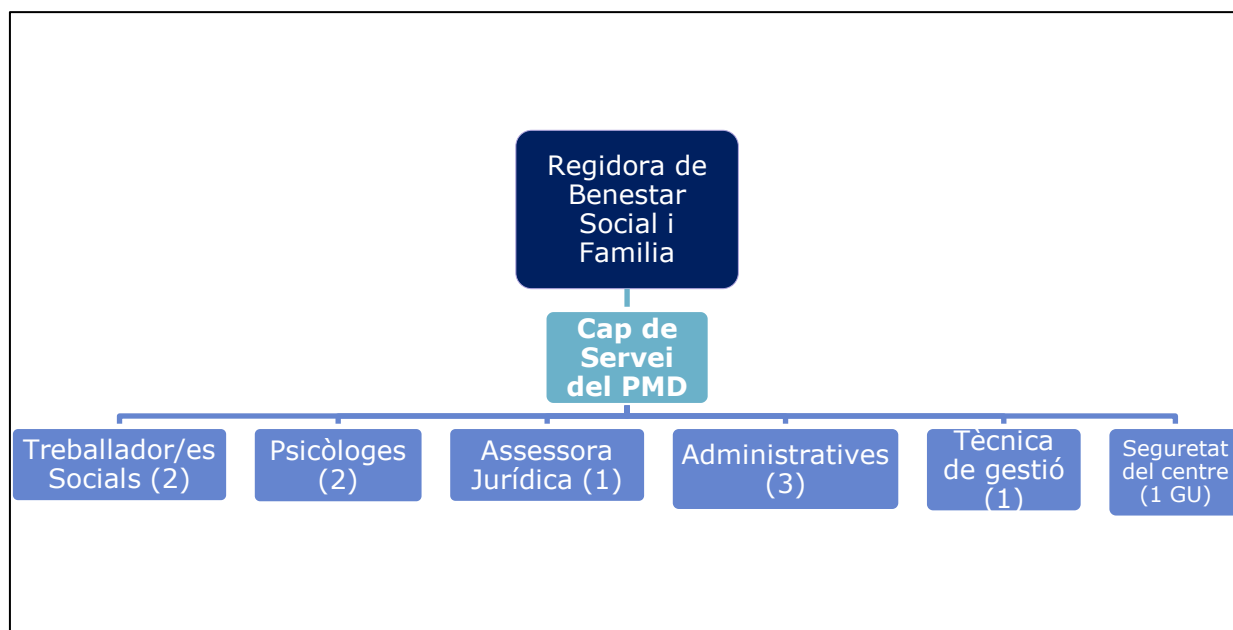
Regidora de Benestar Social i Familia

Cap de Servei del PMD

Treballador/es Socials (2)

Psicòloges (2)

Assessora Jurídica (1)

Administratives (3)

Tècnica de gestió (1)

Seguretat del centre (1 GU)